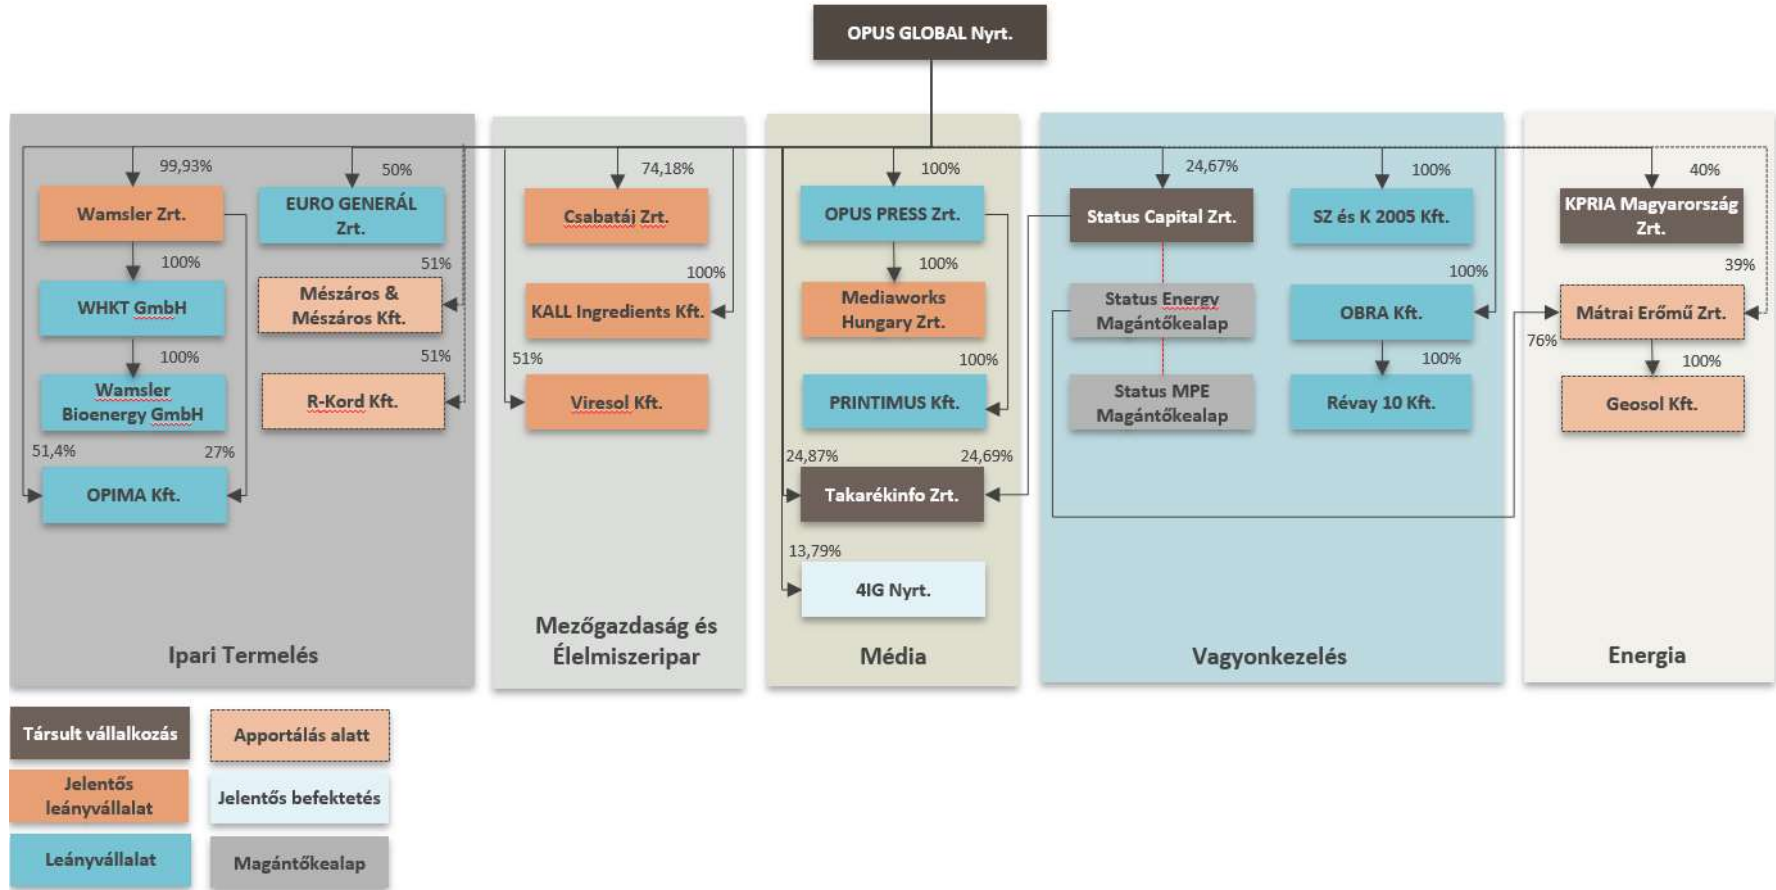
OPUS GLOBAL Nyrt.

99,93%
Wamsler Zrt.
50%
EURO GENERÁL Zrt.
100%
WHKT GmbH
51%
Mészáros & Mészáros Kft.
100%
Wamsler Bioenergy GmbH
51%
R-Kord Kft.
51,4%
27%
OPIMA Kft.
Ipari Termelés

74,18%
Csabatáj Zrt.
100%
KALL Ingredients Kft.
51%
Viresol Kft.
Mezőgazdaság és Élelmiszeripar

100%
OPUS PRESS Zrt.
100%
Mediaworks Hungary Zrt.
100%
PRINTIMUS Kft.
24,87%
24,69%
Takarékinfo Zrt.
13,79%
4IG Nyrt.
Média

24,67%
Status Capital Zrt.
100%
SZ és K 2005 Kft.
Status Energy Magántőkealap
100%
OBRA Kft.
Status MPE Magántőkealap
100%
Révay 10 Kft.
Vagyonkezelés

40%
KPRIA Magyarország Zrt.
39%
Mátrai Erőmű Zrt.
76%
100%
Geosol Kft.
Energia

Társult vállalkozás
Apportálás alatt
Jelentős leányvállalat
Jelentős befektetés
Leányvállalat
Magántőkealap